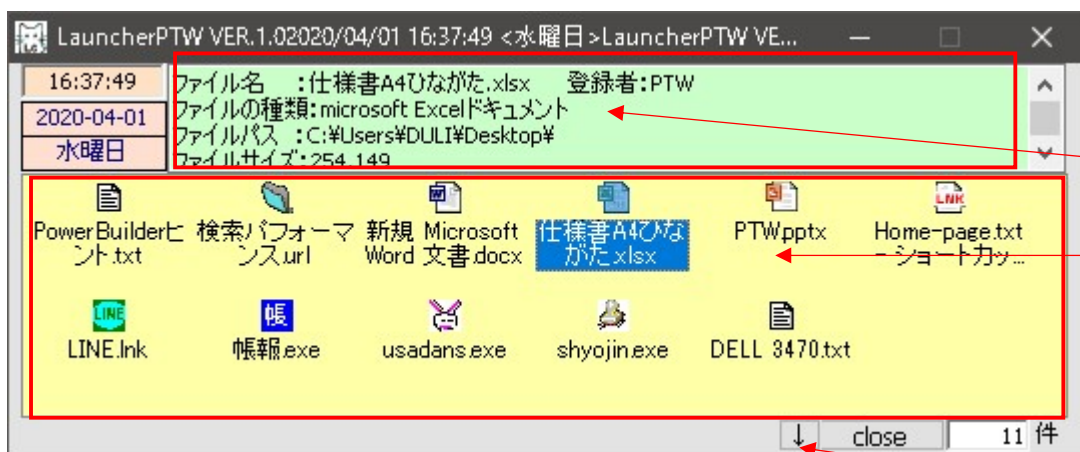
LauncherPTW VER.1.02020/04/01 16:37:49 <水曜日>LauncherPTW VE...

16:37:49
2020-04-01
水曜日

ファイル名　:仕様書A4ひながた.xlsx　登録者:PTW
ファイルの種類:microsoft Excelドキュメント
ファイルパス　:C:¥Users¥DULI¥Desktop¥
ファイルサイズ:254,149

PowerBuilderヒント.txt
検索パフォーマンス.url
新規 Microsoft Word 文書.docx
仕様書A4ひながた.xlsx
PTW.pptx
Home-page.txt - ショートカッ...
LINE.lnk
帳報.exe
usadans.exe
shyojin.exe
DELL 3470.txt

↓
close
11
件